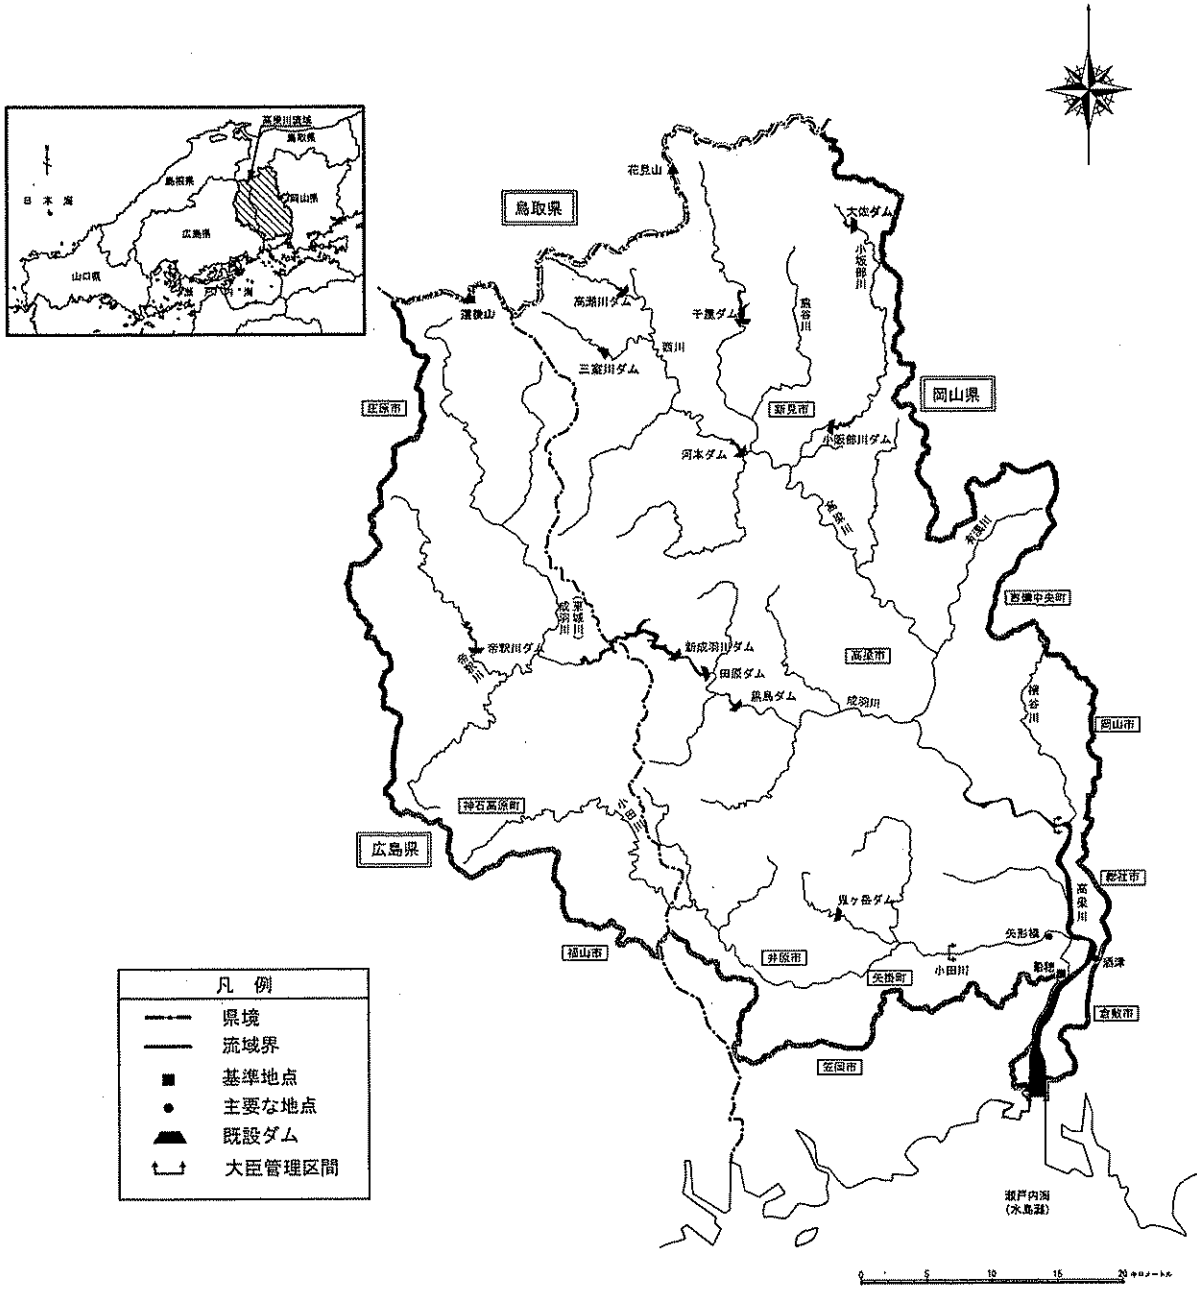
高梁川流域
鳥取県
島根県
岡山県
日本海
広島県
山口県
瀬戸内海

花見山
鳥取県
大佐ダム
小坂部川
高瀬川ダム
千屋ダム
熊谷川
道後山
西川
三室川ダム
庄原市
新見市
岡山県
小阪部川ダム
河本ダム
高梁川
有漢川
吉備中央町
成羽川
東城川
新成羽川ダム
帝釈川ダム
帝釈川
田原ダム
高梁市
黒鳥ダム
成羽川
槇谷川
岡山市
神石高原町
広島県
小田川
総社市
星ヶ岳ダム
高梁川
矢形橋
福山市
井原市
小田川
船穂
酒津
矢掛町
倉敷市
笠岡市

凡例
県境
流域界
基準地点
主要な地点
既設ダム
大臣管理区間

瀬戸内海
(水島灘)

0 5 10 15 20 キロメートル